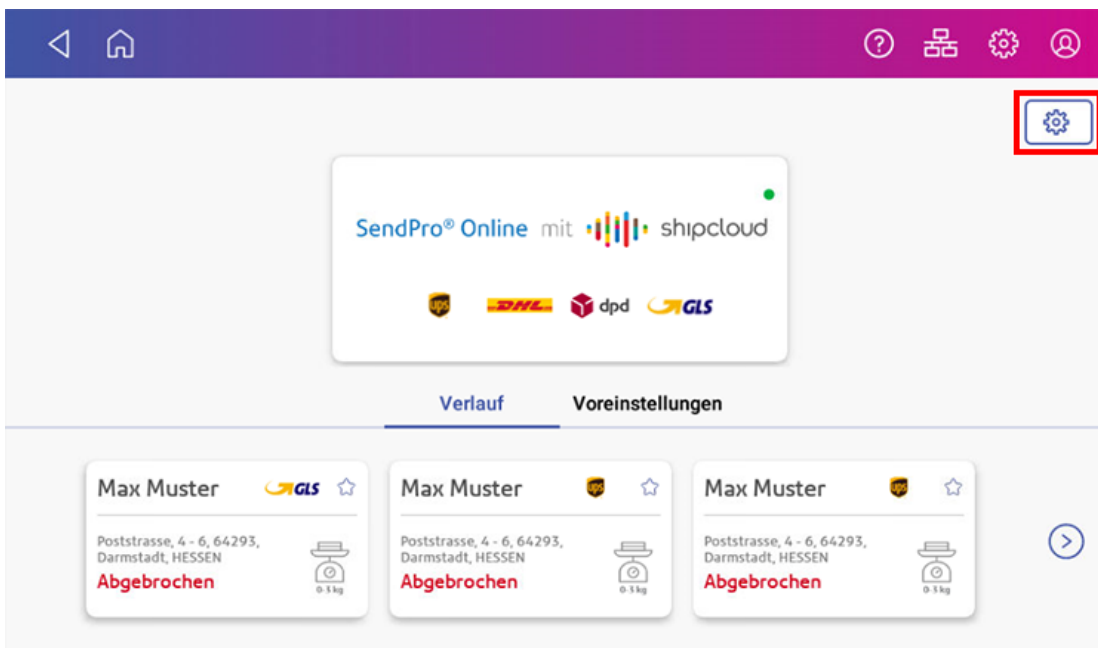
SendPro® Online mit shipcloud

ups DHL dpd GLS

Verlauf Voreinstellungen

Max Muster GLS
Poststrasse, 4 - 6, 64293, Darmstadt, HESSEN
Abgebrochen
0-3 kg

Max Muster ups
Poststrasse, 4 - 6, 64293, Darmstadt, HESSEN
Abgebrochen
0-3 kg

Max Muster ups
Poststrasse, 4 - 6, 64293, Darmstadt, HESSEN
Abgebrochen
0-3 kg